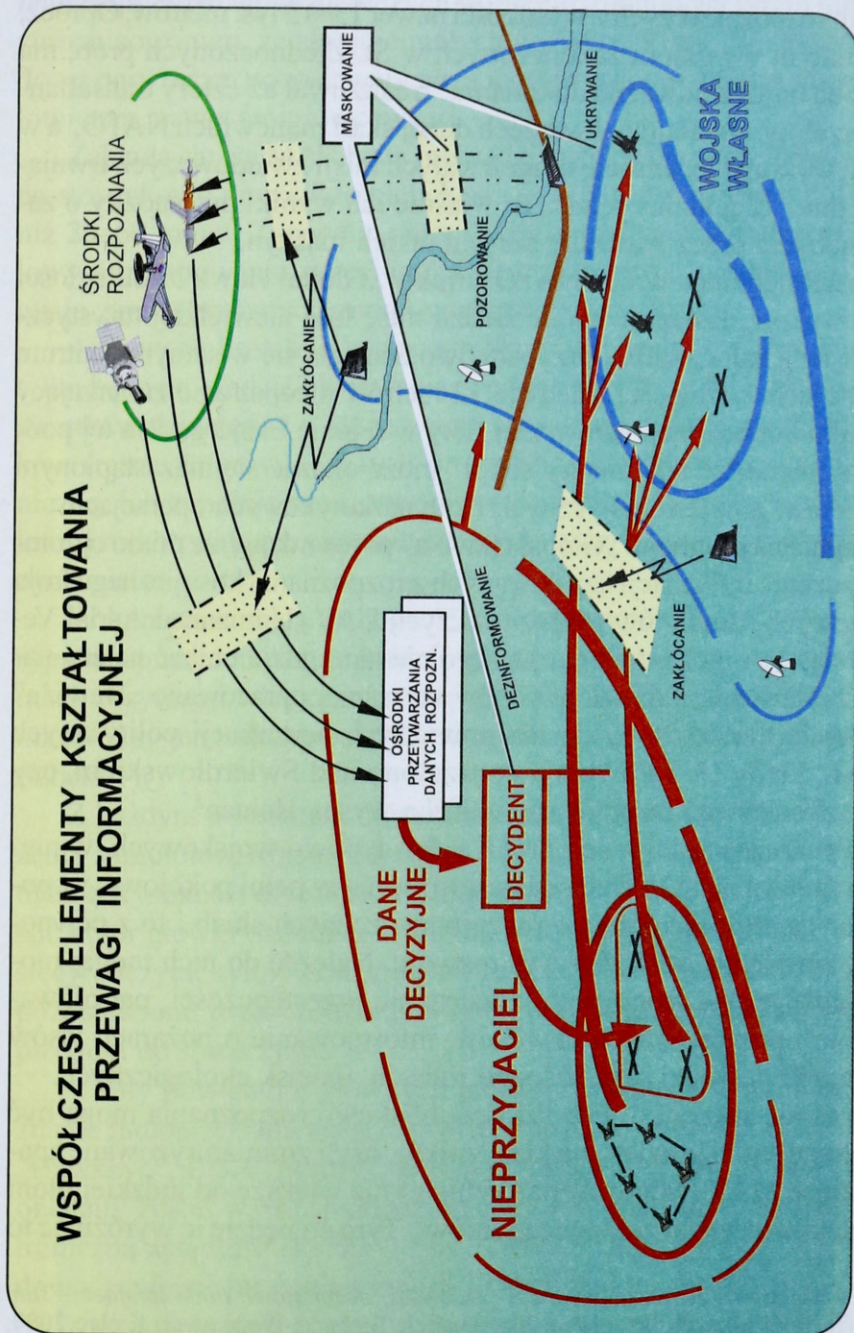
WSPÓŁCZESNE ELEMENTY KSZTAŁTOWANIA PRZEWAGI INFORMACYJNEJ

ŚRODKI ROZPOZNANIA

MASKOWANIE

UKRYWANIE

WOJSKA WŁASNE

POZOROWANIE

ZAKŁÓCANIE

DEZINFORMOWANIE

OŚRODKI PRZETWARZANIA DANYCH ROZPOZN.

ZAKŁÓCANIE

DECYDENT

DANE DECYZYJNE

NIEPRZYJACIEL